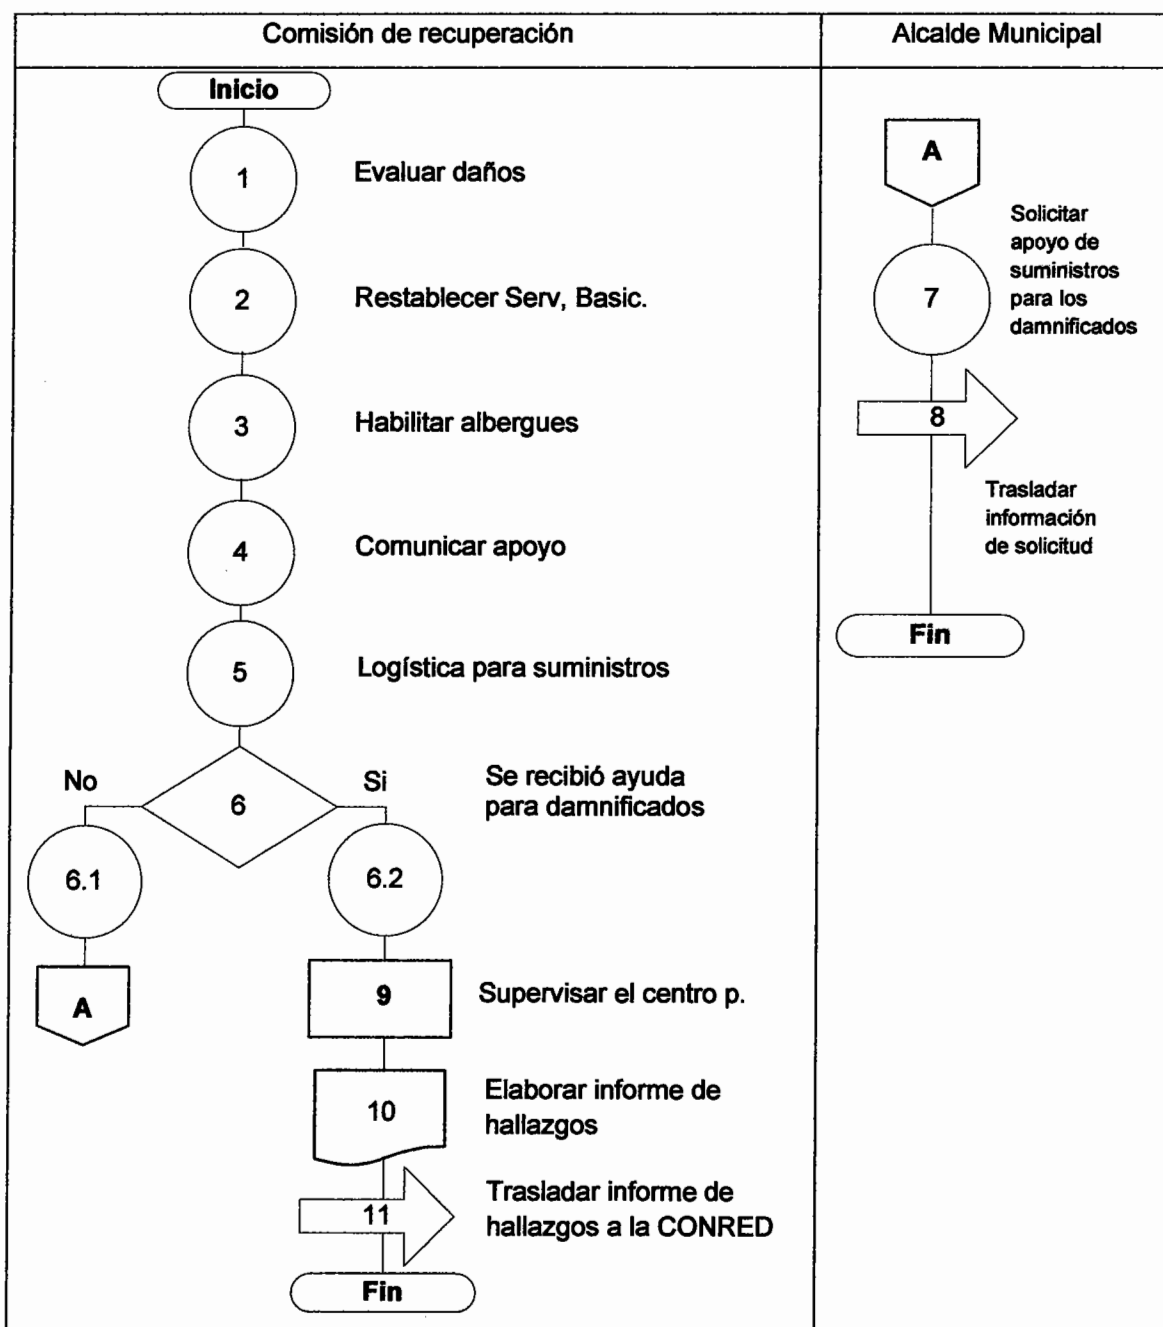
| Comisión de recuperación | Alcalde Municipal |
|---|---|

Inicio

1 Evaluar daños

2 Restablecer Serv, Basic.

3 Habilitar albergues

4 Comunicar apoyo

5 Logística para suministros

No 6 Si Se recibió ayuda para damnificados

6.1

A

6.2

9 Supervisar el centro p.

10 Elaborar informe de hallazgos

11 Trasladar informe de hallazgos a la CONRED

Fin

A

7 Solicitar apoyo de suministros para los damnificados

8 Trasladar información de solicitud

Fin